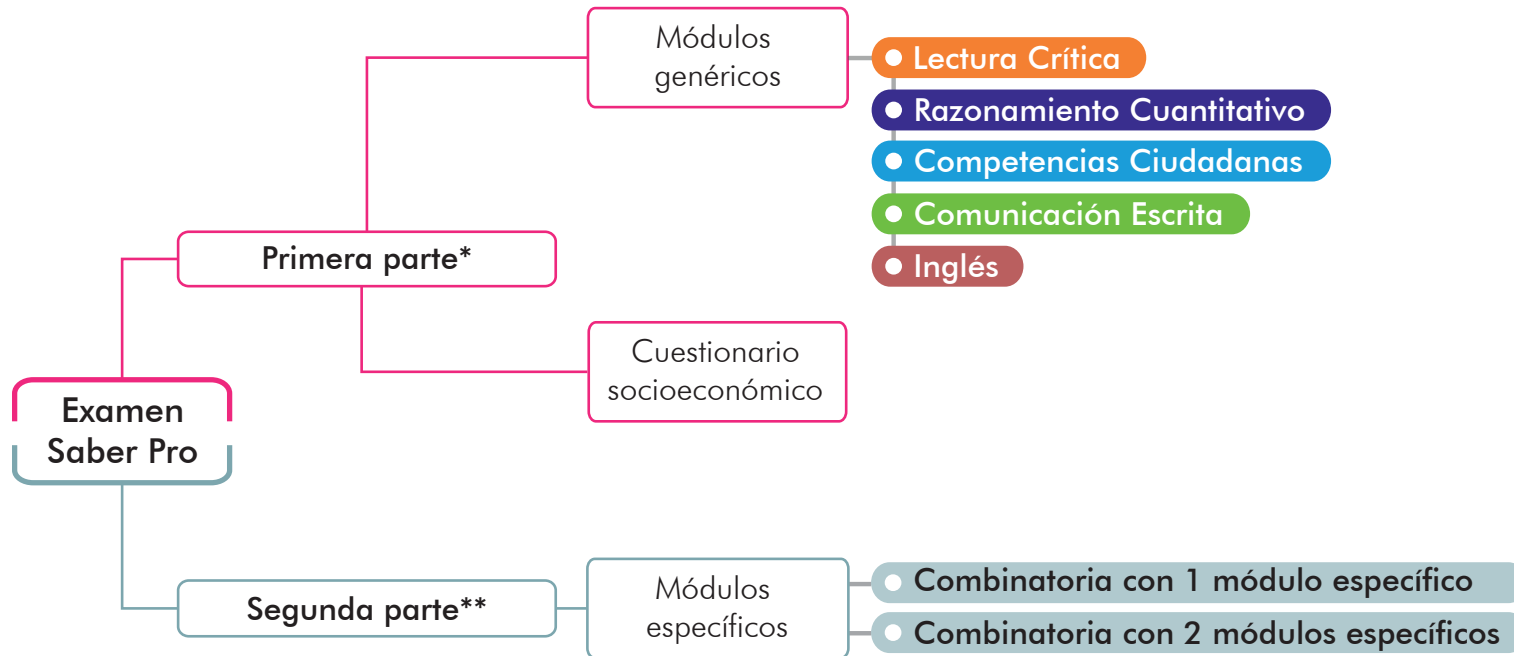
Examen Saber Pro

Primera parte*

Módulos genéricos

Lectura Crítica

Razonamiento Cuantitativo

Competencias Ciudadanas

Comunicación Escrita

Inglés

Cuestionario socioeconómico

Segunda parte**

Módulos específicos

Combinatoria con 1 módulo específico

Combinatoria con 2 módulos específicos